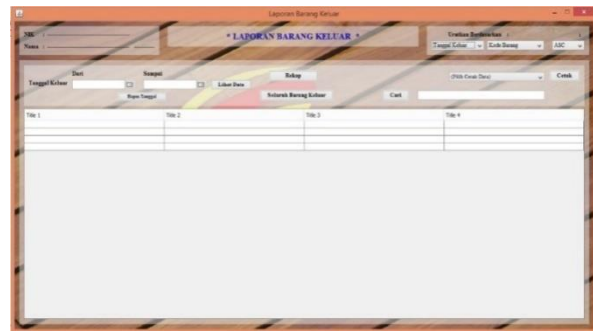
Laporan Barang Keluar

NIK :
Nama :

* LAPORAN BARANG KELUAR *

Urutkan Berdasarkan :
Tanggal Keluar
Kode Barang
ASC

Dari
Sampai
Tanggal Keluar
Lihat Data
Hapus Tanggal
Rekap
Seluruh Barang Keluar
Cari
[Pilih Cetak Data]
Cetak

| Title 1 | Title 2 | Title 3 | Title 4 |
|---|---|---|---|
| | | | |
| | | | |
| | | | |